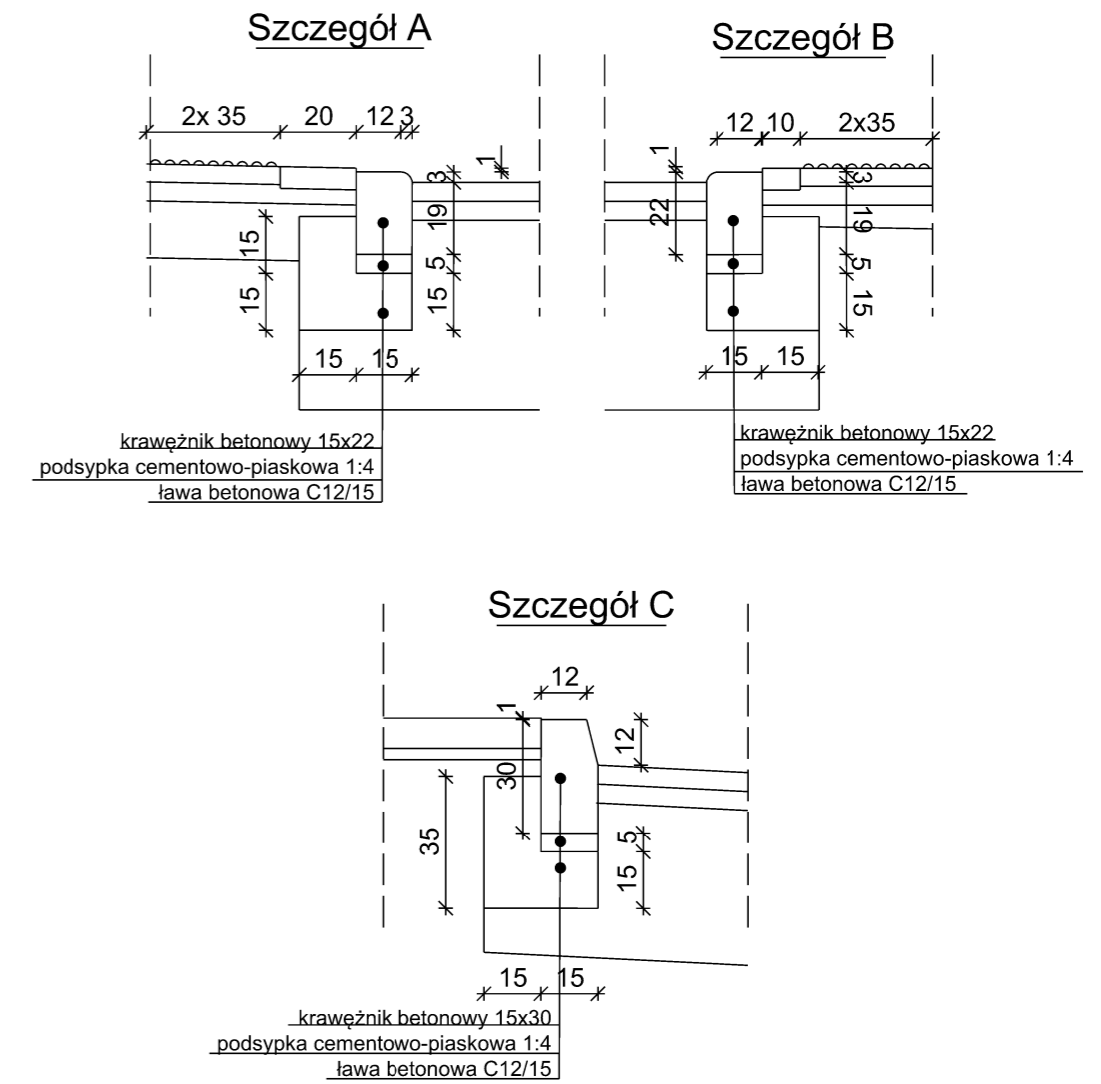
Szczegół A

2x 35
20
12
3
1
3
19
5
15
15
15
15
15

krawężnik betonowy 15x22
podsypka cementowo-piaskowa 1:4
ława betonowa C12/15

Szczegół B

12
10
2x35
1
22
3
19
5
15
15
15

krawężnik betonowy 15x22
podsypka cementowo-piaskowa 1:4
ława betonowa C12/15

Szczegół C

12
1
12
30
35
5
15
15
15

krawężnik betonowy 15x30
podsypka cementowo-piaskowa 1:4
ława betonowa C12/15